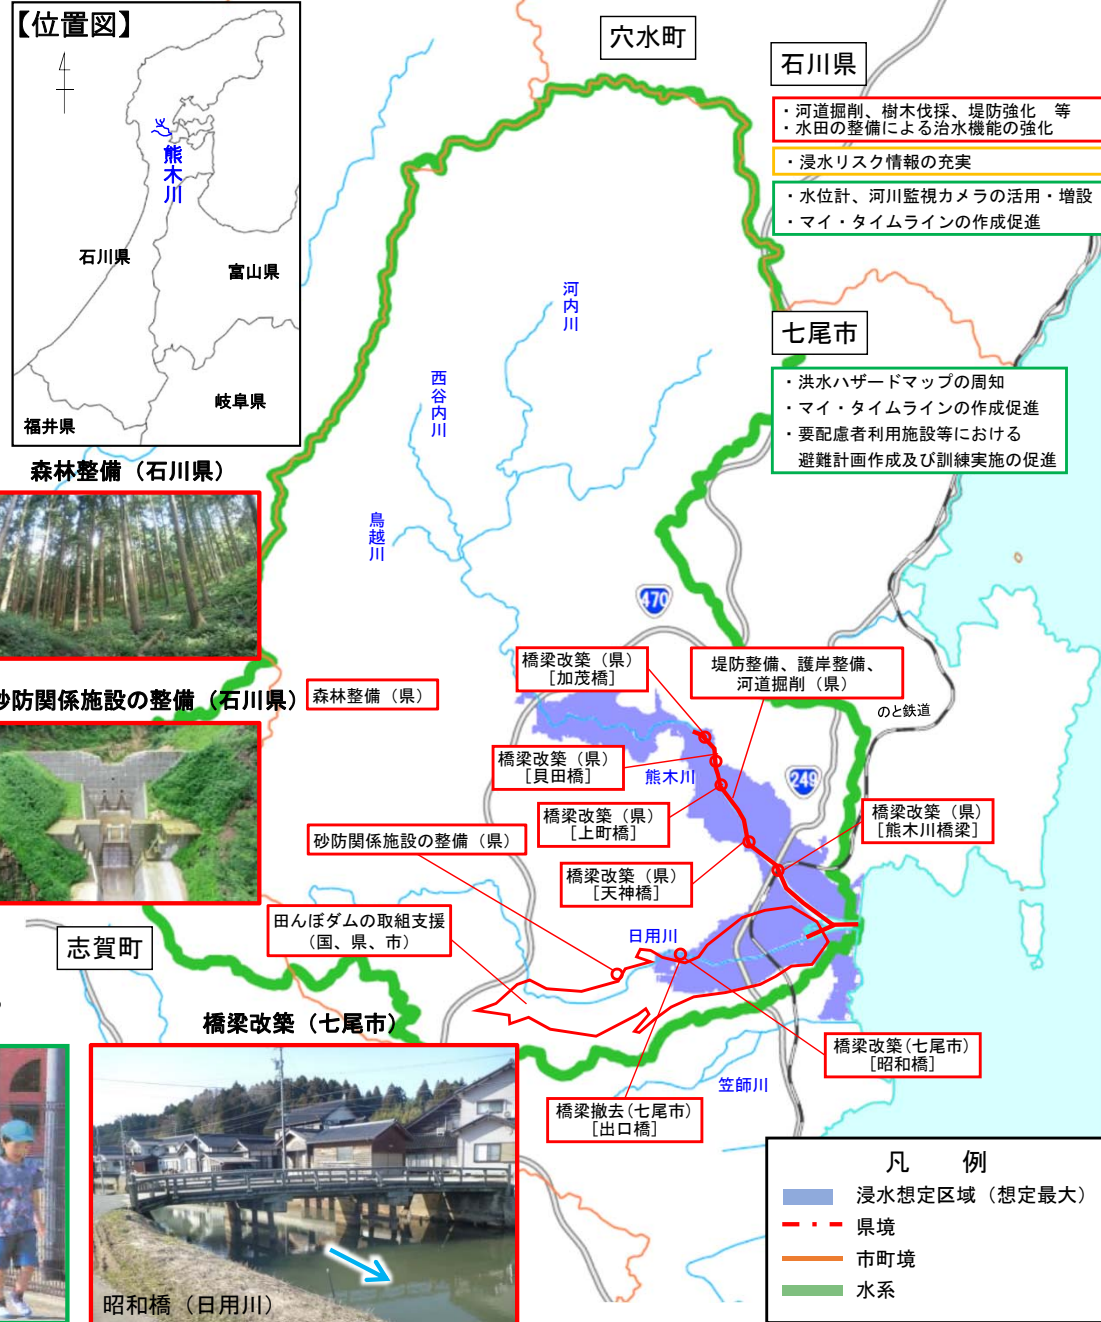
【位置図】

熊木川

石川県

富山県

岐阜県

福井県

穴水町

石川県

・河道掘削、樹木伐採、堤防強化　等
・水田の整備による治水機能の強化

・浸水リスク情報の充実

・水位計、河川監視カメラの活用・増設
・マイ・タイムラインの作成促進

七尾市

・洪水ハザードマップの周知
・マイ・タイムラインの作成促進
・要配慮者利用施設等における避難計画作成及び訓練実施の促進

森林整備（石川県）

砂防関係施設の整備（石川県）

森林整備（県）

河内川

西谷内川

鳥越川

470

橋梁改築（県）
［加茂橋］

堤防整備、護岸整備、河道掘削（県）

のと鉄道

橋梁改築（県）
［貝田橋］

熊木川

249

橋梁改築（県）
［上町橋］

橋梁改築（県）
［熊木川橋梁］

砂防関係施設の整備（県）

橋梁改築（県）
［天神橋］

田んぼダムの取組支援
（国、県、市）

日用川

志賀町

橋梁改築（七尾市）

橋梁改築（七尾市）
［昭和橋］

笠師川

橋梁撤去（七尾市）
［出口橋］

昭和橋（日用川）

凡　例
浸水想定区域（想定最大）
県境
市町境
水系